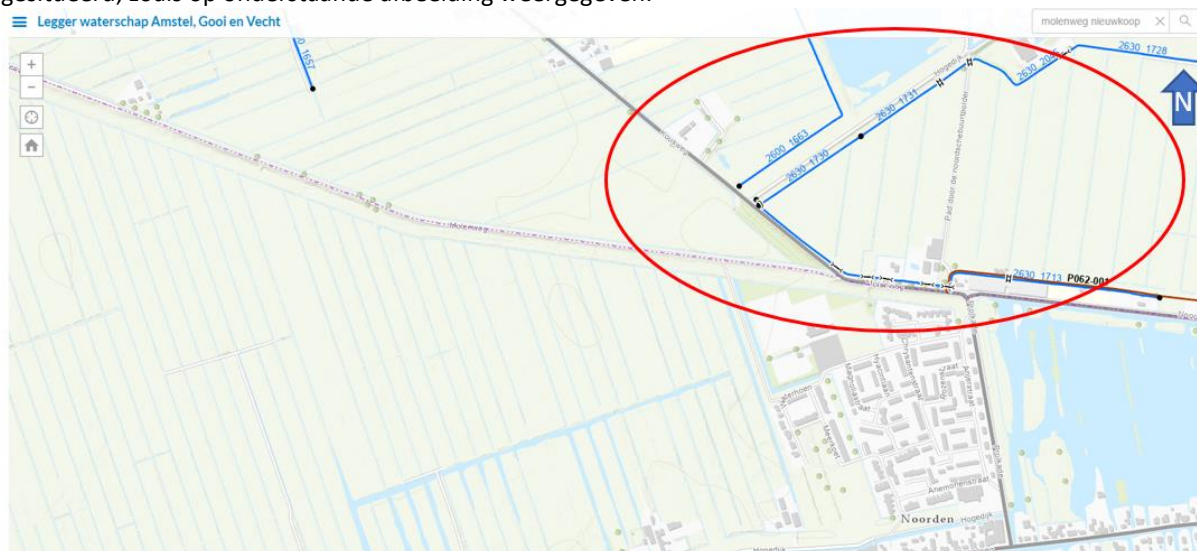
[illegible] zoals op onderstaande afbeelding weergegeven.

Legger waterschap Amstel, Gooi en Vecht

molenweg nieuwkoop

+
−

N

2630_1728
2630_2054
Hogedijk
2630_1731
2600_1663
2630_1730
Hoogeweg
Pad door de noordse buurtpolder
Molenweg
2630_1713
P062.001
Noorden
Hogedijk
Anemonenstraat
Hyacintenstraat
Narcisstraat
Chrysantenstraat
Meidoorn
Noordse Dorpsweg
Hogedijk